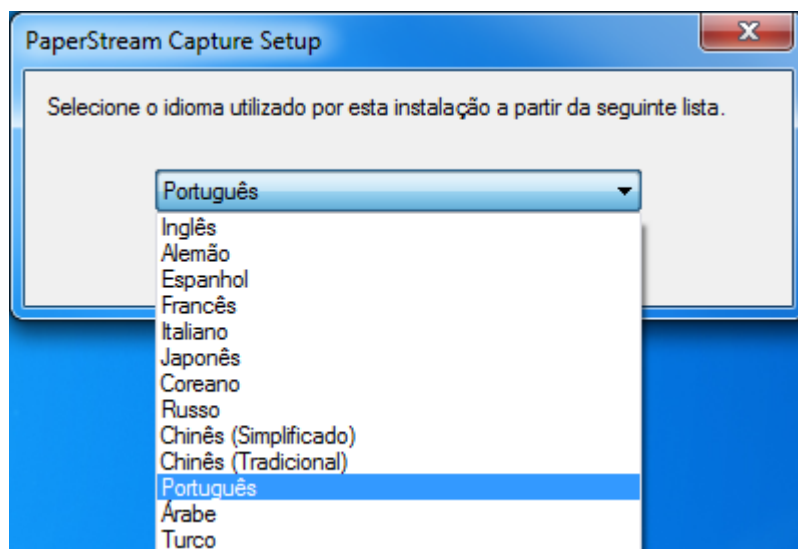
PaperStream Capture Setup

Selecione o idioma utilizado por esta instalação a partir da seguinte lista.

Português

Inglês
Alemão
Espanhol
Francês
Italiano
Japonês
Coreano
Russo
Chinês (Simplificado)
Chinês (Tradicional)
Português
Árabe
Turco